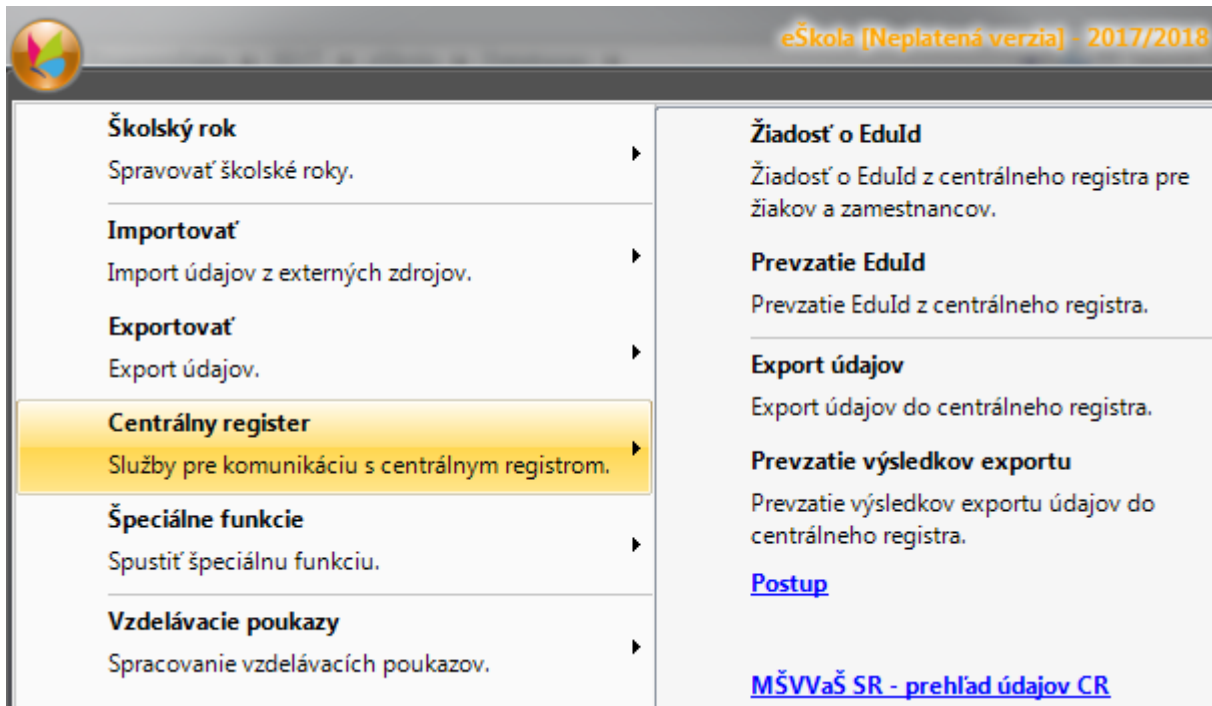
eŠkola [Neplatená verzia] - 2017/2018

Školský rok
Spravovať školské roky.

Importovať
Import údajov z externých zdrojov.

Exportovať
Export údajov.

Centrálny register
Služby pre komunikáciu s centrálnym registrom.

Špeciálne funkcie
Spustiť špeciálnu funkciu.

Vzdelávacie poukazy
Spracovanie vzdelávacích poukazov.

Žiadosť o EduId
Žiadosť o EduId z centrálneho registra pre žiakov a zamestnancov.

Prevzatie EduId
Prevzatie EduId z centrálneho registra.

Export údajov
Export údajov do centrálneho registra.

Prevzatie výsledkov exportu
Prevzatie výsledkov exportu údajov do centrálneho registra.

Postup

MŠVVaŠ SR - prehľad údajov CR